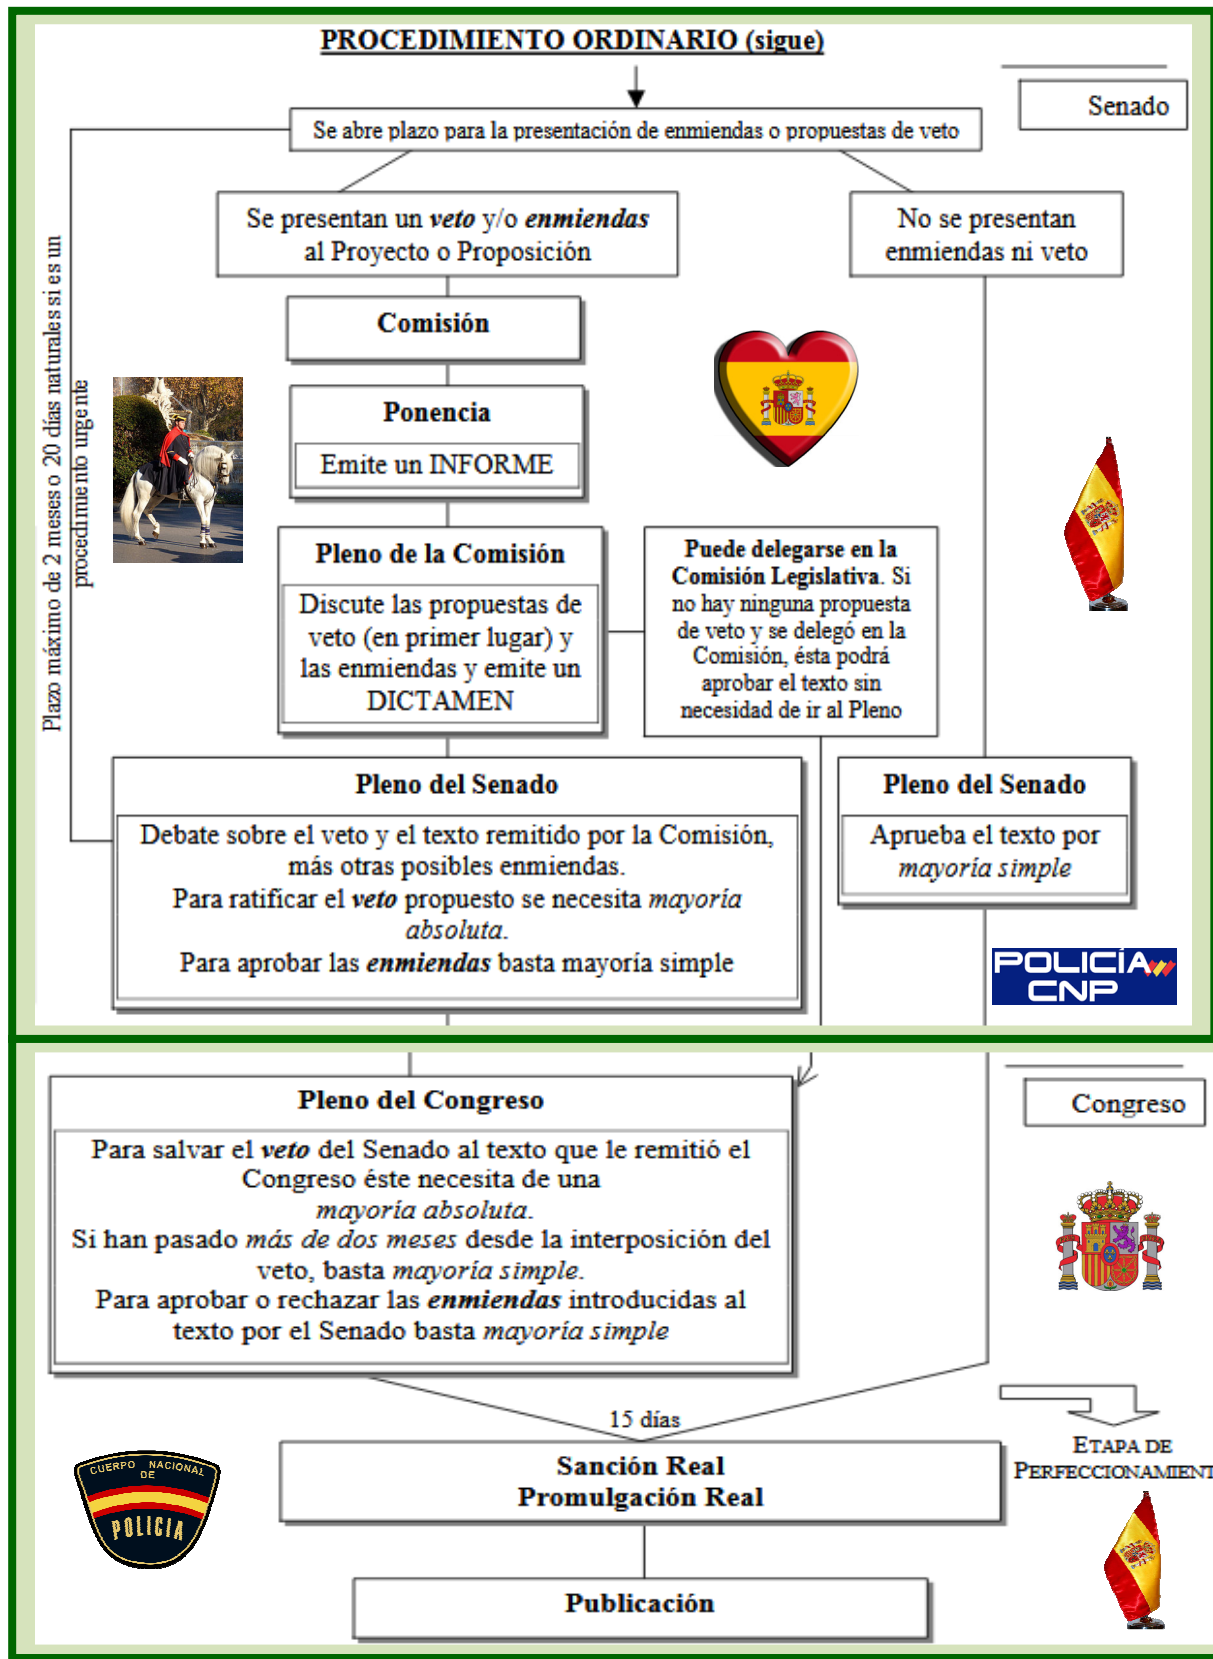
PROCEDIMIENTO ORDINARIO (sigue)

Senado

Se abre plazo para la presentación de enmiendas o propuestas de veto

Plazo máximo de 2 meses o 20 días naturales si es un procedimiento urgente

Se presentan un ***veto*** y/o ***enmiendas*** al Proyecto o Proposición

No se presentan enmiendas ni veto

**Comisión**

**Ponencia**

Emite un INFORME

**Pleno de la Comisión**

Discute las propuestas de veto (en primer lugar) y las enmiendas y emite un DICTAMEN

**Puede delegarse en la Comisión Legislativa.** Si no hay ninguna propuesta de veto y se delegó en la Comisión, ésta podrá aprobar el texto sin necesidad de ir al Pleno

**Pleno del Senado**

Debate sobre el veto y el texto remitido por la Comisión, más otras posibles enmiendas.
Para ratificar el ***veto*** propuesto se necesita *mayoría absoluta*.
Para aprobar las ***enmiendas*** basta mayoría simple

**Pleno del Senado**

Aprueba el texto por *mayoría simple*

POLICÍA CNP

**Pleno del Congreso**

Para salvar el ***veto*** del Senado al texto que le remitió el Congreso éste necesita de una *mayoría absoluta*.
Si han pasado *más de dos meses* desde la interposición del veto, basta *mayoría simple*.
Para aprobar o rechazar las ***enmiendas*** introducidas al texto por el Senado basta *mayoría simple*

Congreso

15 días

**Sanción Real**
**Promulgación Real**

ETAPA DE PERFECCIONAMIENT

CUERPO NACIONAL DE POLICIA

**Publicación**